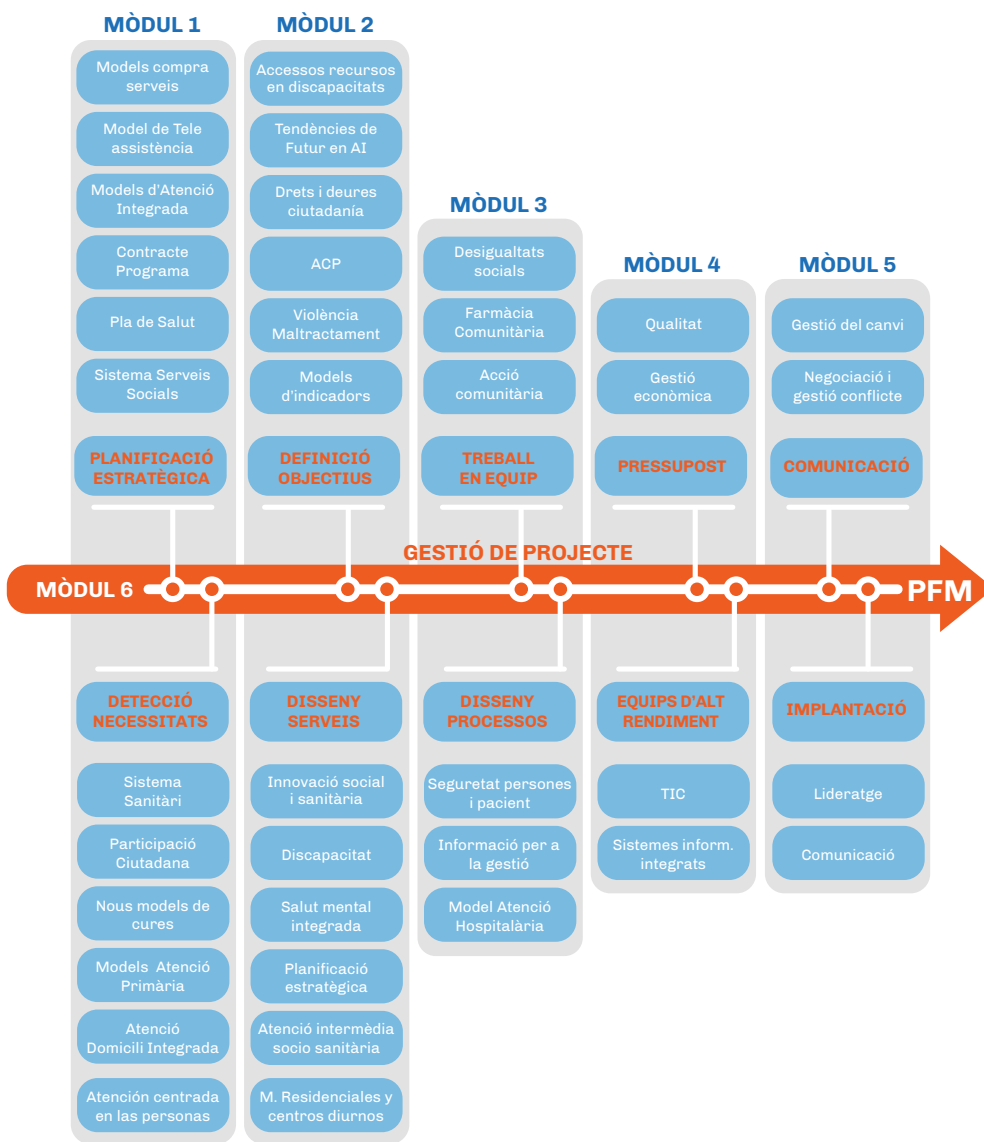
MÒDUL 1

Models compra serveis

Model de Tele assistència

Models d'Atenció Integrada

Contracte Programa

Pla de Salut

Sistema Serveis Socials

PLANIFICACIÓ ESTRATÈGICA

MÒDUL 2

Accessos recursos en discapacitats

Tendències de Futur en AI

Drets i deures ciutadania

ACP

Violència Maltractament

Models d'indicadors

DEFINICIÓ OBJECTIUS

MÒDUL 3

Desigualtats socials

Farmàcia Comunitària

Acció comunitària

TREBALL EN EQUIP

MÒDUL 4

Qualitat

Gestió econòmica

PRESSUPOST

MÒDUL 5

Gestió del canvi

Negociació i gestió conflicte

COMUNICACIÓ

GESTIÓ DE PROJECTE

MÒDUL 6

PFM

DETECCIÓ NECESSITATS

Sistema Sanitari

Participació Ciutadana

Nous models de cures

Models Atenció Primària

Atenció Domicilí Integrada

Atención centrada en las persones

DISSENY SERVEIS

Innovació social i sanitària

Discapacitat

Salut mental integrada

Planificació estratègica

Atenció intermèdia socio sanitària

M. Residencials y centros diurnos

DISSENY PROCESSOS

Seguretat persones i pacient

Informació per a la gestió

Model Atenció Hospitalària

EQUIPS D'ALT RENDIMENT

TIC

Sistemes inform. integrats

IMPLANTACIÓ

Lideratge

Comunicació